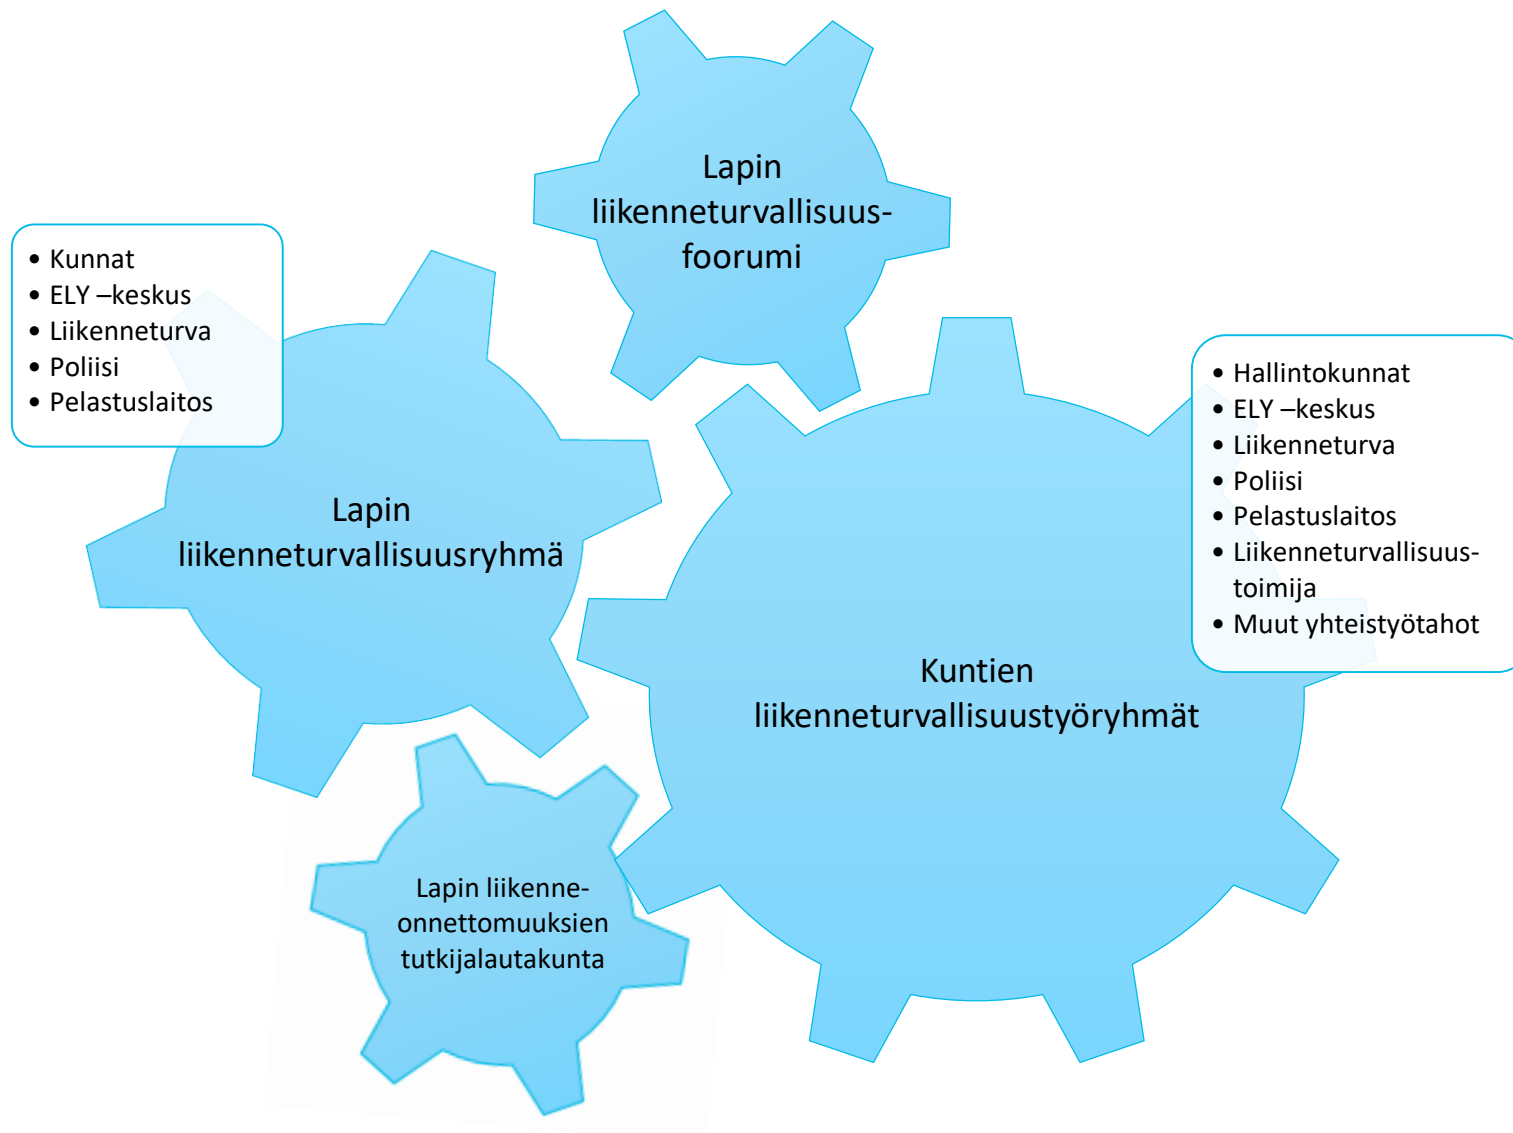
Lapin liikenneturvallisuus-foorumi

- Kunnat
- ELY –keskus
- Liikenneturva
- Poliisi
- Pelastuslaitos

Lapin liikenneturvallisuusryhmä

- Hallintokunnat
- ELY –keskus
- Liikenneturva
- Poliisi
- Pelastuslaitos
- Liikenneturvallisuus-toimija
- Muut yhteistyötahot

Kuntien liikenneturvallisuustyöryhmät

Lapin liikenne-onnettomuuksien tutkijalautakunta